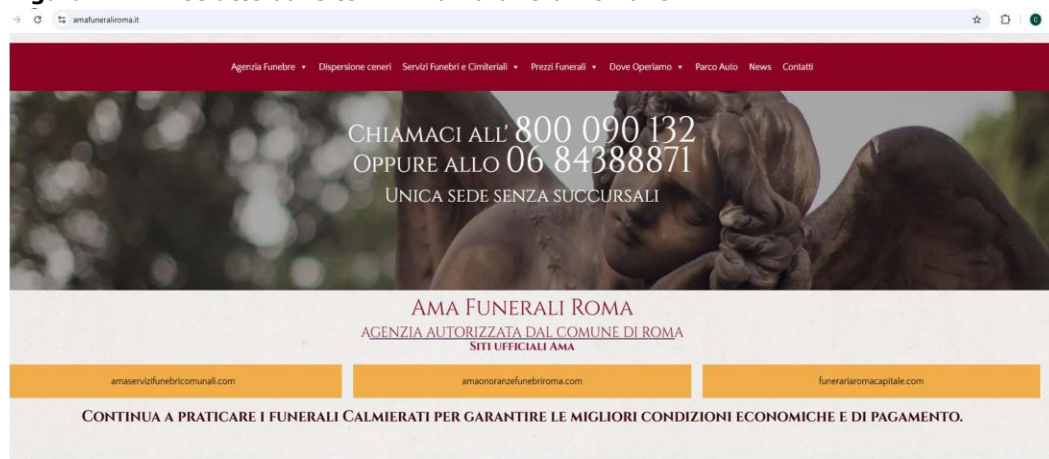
amafuneraliroma.it

Agenzia Funebre ▾ Dispersione ceneri Servizi Funebri e Cimiteriali ▾ Prezzi Funerali ▾ Dove Operiamo ▾ Parco Auto News Contatti

CHIAMACI ALL' 800 090 132
OPPURE ALLO 06 84388871
UNICA SEDE SENZA SUCCURSALI

AMA FUNERALI ROMA
AGENZIA AUTORIZZATA DAL COMUNE DI ROMA
SITI UFFICIALI AMA

amaservizifunebricomunali.com

amaonoranzefunebriroma.com

funerariaromacapitale.com

CONTINUA A PRATICARE I FUNERALI CALMIERATI PER GARANTIRE LE MIGLIORI CONDIZIONI ECONOMICHE E DI PAGAMENTO.